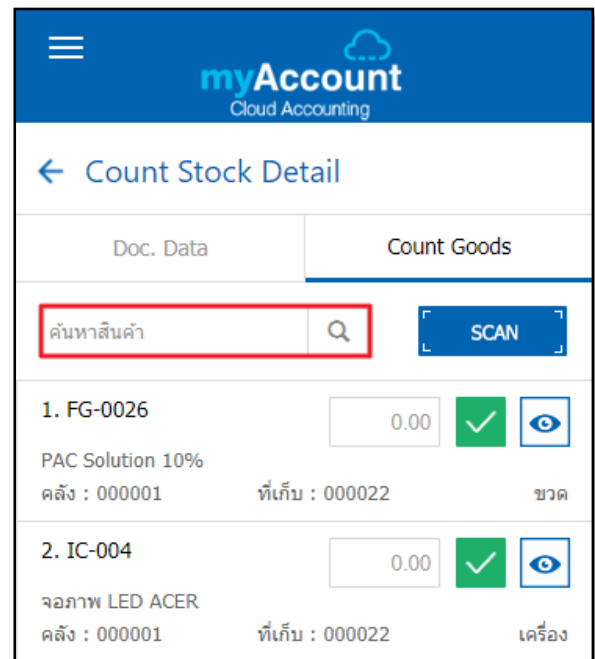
myAccount
Cloud Accounting

← Count Stock Detail

Doc. Data

Count Goods

ค้นหาสินค้า

SCAN

1. FG-0026

0.00

PAC Solution 10%

คลัง : 000001

ที่เก็บ : 000022

ขวด

2. IC-004

0.00

จอภาพ LED ACER

คลัง : 000001

ที่เก็บ : 000022

เครื่อง